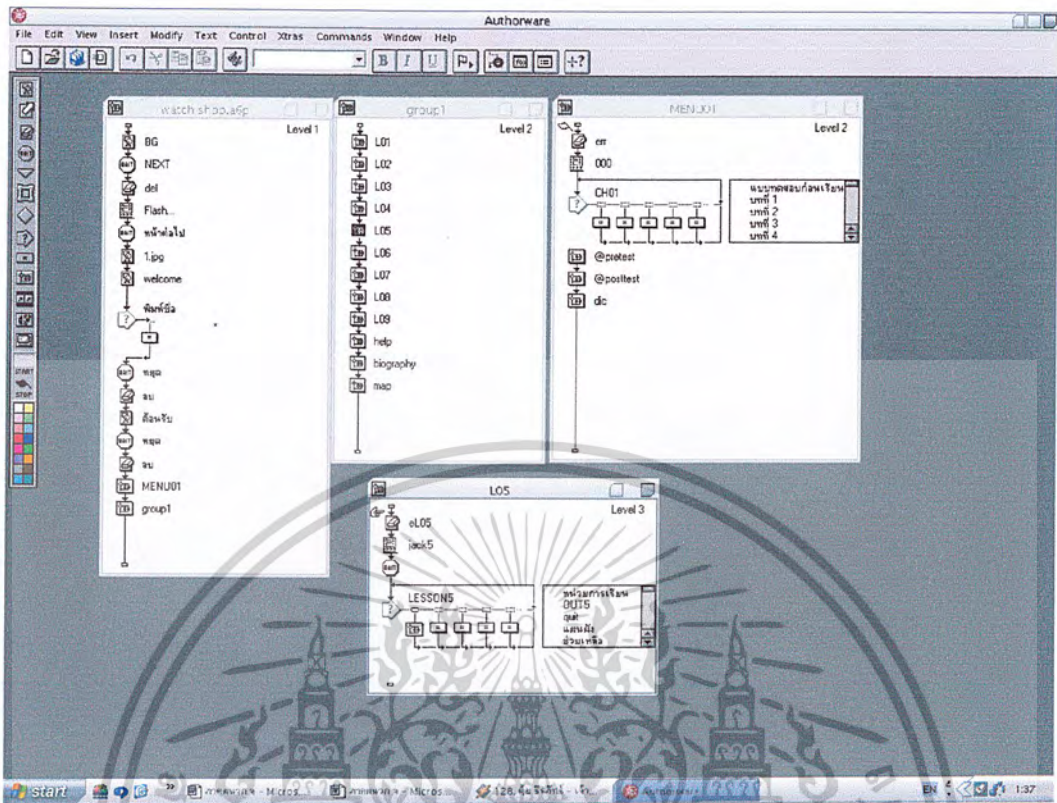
Authorware

File Edit View Insert Modify Text Control Xtras Commands Window Help

B I U

watch shop.a6p
Level 1
BG
NEXT
del
Flash...
หน้าต่อไป
1.jpg
welcome
พิมพ์ชื่อ
หยุด
ลบ
ต้อนรับ
หยุด
ลบ
MENU01
group1

group1
Level 2
L01
L02
L03
L04
L05
L06
L07
L08
L09
help
biography
map

MENU01
Level 2
err
000
CH01
แบบทดสอบก่อนเรียน
บทที่ 1
บทที่ 2
บทที่ 3
บทที่ 4
@pretest
@posttest
dic

L05
Level 3
eL05
jack5
LESSON5
หน่วยการเรียน
OUT5
quit
แสดงผัง
ช่วยเหลือ

start
Micros...
Micros...
128. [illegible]
Authorware
EN
1:37